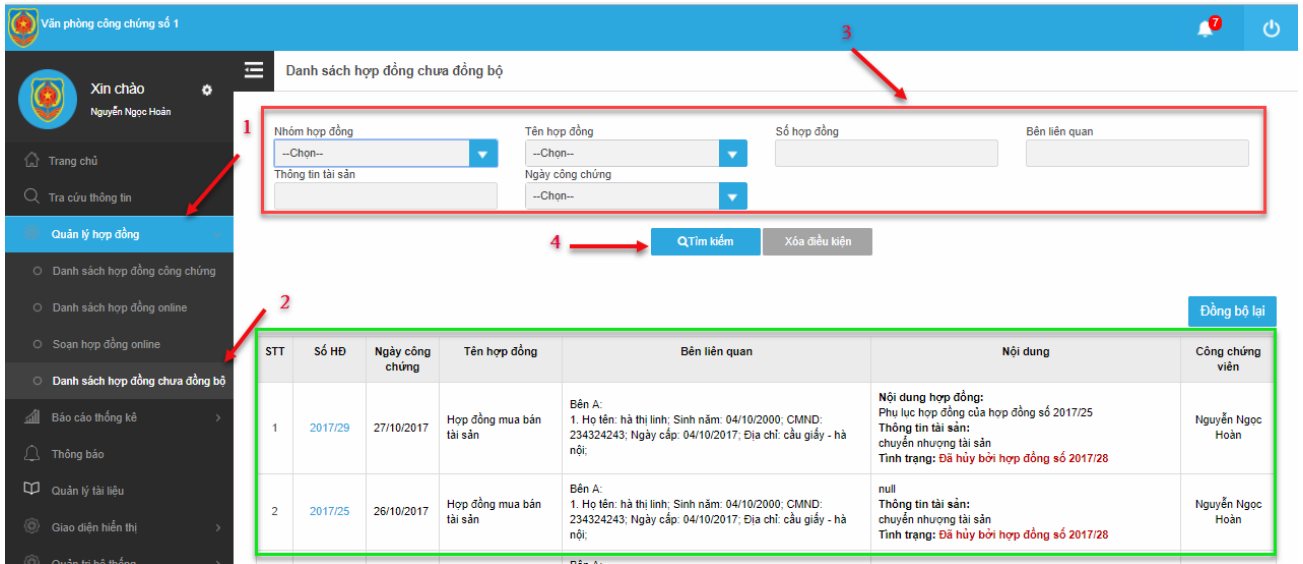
Văn phòng công chứng số 1

7

Xin chào
Nguyễn Ngọc Hoàn

Trang chủ
Tra cứu thông tin
Quản lý hợp đồng
Danh sách hợp đồng công chứng
Danh sách hợp đồng online
Soạn hợp đồng online
Danh sách hợp đồng chưa đồng bộ
Báo cáo thống kê
Thông báo
Quản lý tài liệu
Giao diện hiển thị
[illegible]

Danh sách hợp đồng chưa đồng bộ

3

1

Nhóm hợp đồng
--Chọn--
Tên hợp đồng
--Chọn--
Số hợp đồng
Bên liên quan
Thông tin tài sản
Ngày công chứng
--Chọn--

4

Tìm kiếm
Xóa điều kiện

2

Đồng bộ lại

| STT | Số HĐ | Ngày công chứng | Tên hợp đồng | Bên liên quan | Nội dung | Công chứng viên |
|---|---|---|---|---|---|---|
| 1 | 2017/29 | 27/10/2017 | Hợp đồng mua bán tài sản | Bên A: 1. Họ tên: hà thị linh; Sinh năm: 04/10/2000; CMND: 234324243; Ngày cấp: 04/10/2017; Địa chỉ: cầu giấy - hà nội; | Nội dung hợp đồng: Phụ lục hợp đồng của hợp đồng số 2017/25 Thông tin tài sản: chuyển nhượng tài sản Tình trạng: Đã hủy bởi hợp đồng số 2017/28 | Nguyễn Ngọc Hoàn |
| 2 | 2017/25 | 26/10/2017 | Hợp đồng mua bán tài sản | Bên A: 1. Họ tên: hà thị linh; Sinh năm: 04/10/2000; CMND: 234324243; Ngày cấp: 04/10/2017; Địa chỉ: cầu giấy - hà nội; | null Thông tin tài sản: chuyển nhượng tài sản Tình trạng: Đã hủy bởi hợp đồng số 2017/28 | Nguyễn Ngọc Hoàn |